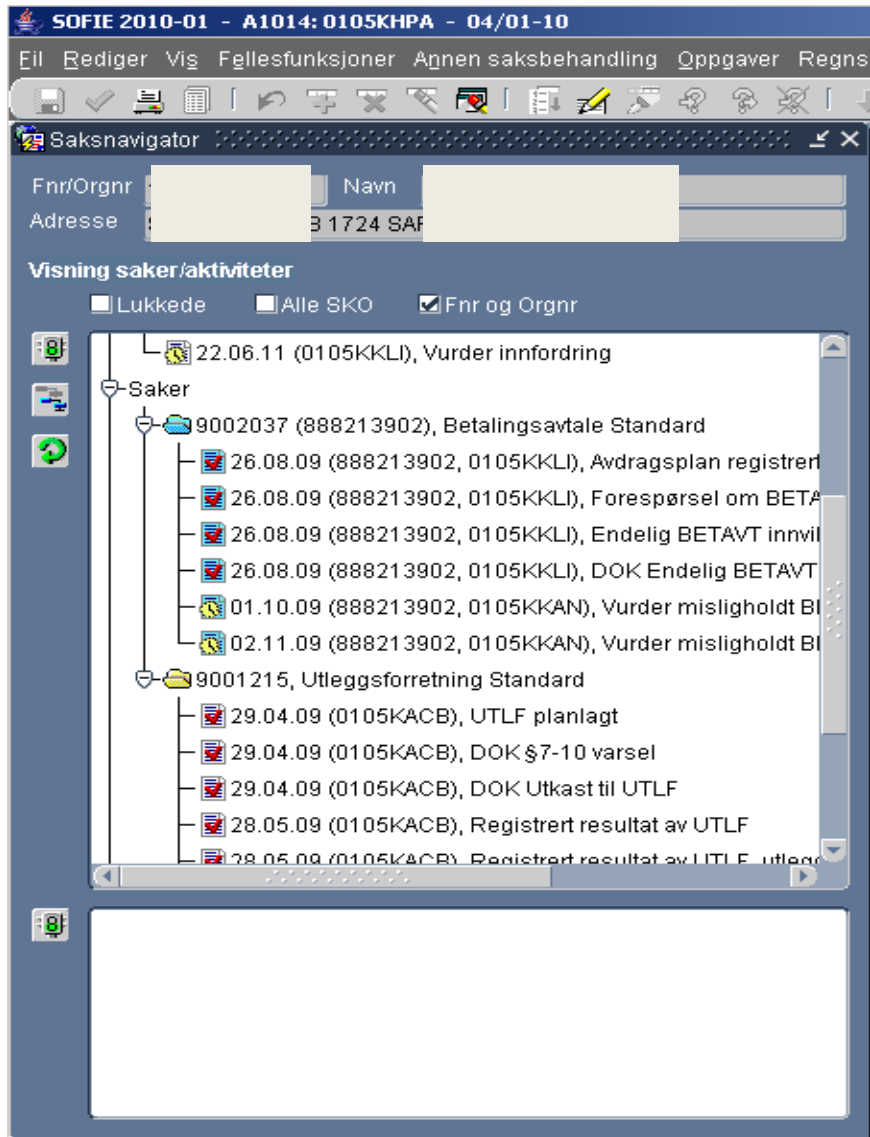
SOFIE 2010-01 - A1014: 0105KHPA - 04/01-10

Fil Rediger Vis Fellesfunksjoner Annen saksbehandling Oppgaver Regns

Saksnavigator

Fnr/Orgnr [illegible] Navn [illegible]

Adresse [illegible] B 1724 SAR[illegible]

Visning saker/aktiviteter

Lukkede Alle SKO Fnr og Orgnr

22.06.11 (0105KKLI), Vurder innfordring

Saker

9002037 (888213902), Betalingsavtale Standard

26.08.09 (888213902, 0105KKLI), Avdragsplan registrert

26.08.09 (888213902, 0105KKLI), Forespørsel om BETA

26.08.09 (888213902, 0105KKLI), Endelig BETAVT innvil

26.08.09 (888213902, 0105KKLI), DOK Endelig BETAVT

01.10.09 (888213902, 0105KKAN), Vurder misligholdt B

02.11.09 (888213902, 0105KKAN), Vurder misligholdt B

9001215, Utleggsforretning Standard

29.04.09 (0105KACB), UTLF planlagt

29.04.09 (0105KACB), DOK §7-10 varsel

29.04.09 (0105KACB), DOK Utkast til UTLF

28.05.09 (0105KACB), Registrert resultat av UTLF

28.05.09 (0105KACB), Registrert resultat av UTLF, utlegg